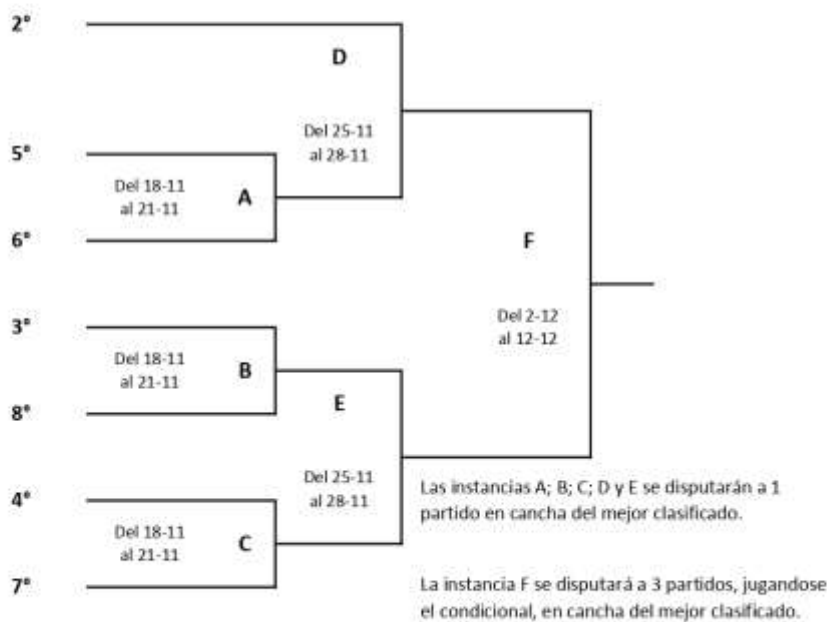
2°

D

Del 25-11
al 28-11

5°

Del 18-11
al 21-11

A

6°

F

Del 2-12
al 12-12

3°

Del 18-11
al 21-11

B

8°

E

Del 25-11
al 28-11

4°

Del 18-11
al 21-11

C

7°

Las instancias A; B; C; D y E se disputarán a 1 partido en cancha del mejor clasificado.

La instancia F se disputará a 3 partidos, jugandose el condicional, en cancha del mejor clasificado.